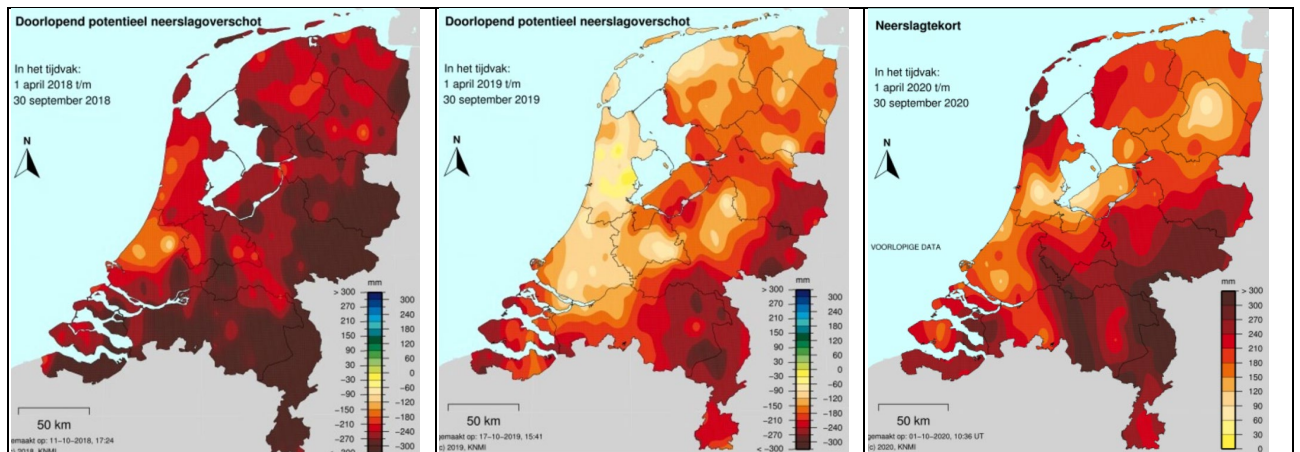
Doorlopend potentieel neerslagoverschot

In het tijdvak:
1 april 2018 t/m
30 september 2018

N

mm
> 300
300
270
240
210
180
150
120
90
60
30
0
−30
−60
−90
−120
−150
−180
−210
−240
−270
−300
< −300

50 km

gemaakt op: 11-10-2018, 17:24
© 2018, KNMI

Doorlopend potentieel neerslagoverschot

In het tijdvak:
1 april 2019 t/m
30 september 2019

N

mm
> 300
300
270
240
210
180
150
120
90
60
30
0
−30
−60
−90
−120
−150
−180
−210
−240
−270
−300
< −300

50 km

gemaakt op: 17-10-2019, 15:41
(c) 2019, KNMI

Neerslagtekort

In het tijdvak:
1 april 2020 t/m
30 september 2020

N

VOORLOPIGE DATA

mm
> 300
300
270
240
210
180
150
120
90
60
30
0

50 km

gemaakt op: 01-10-2020, 10:36 UT
(c) 2020, KNMI